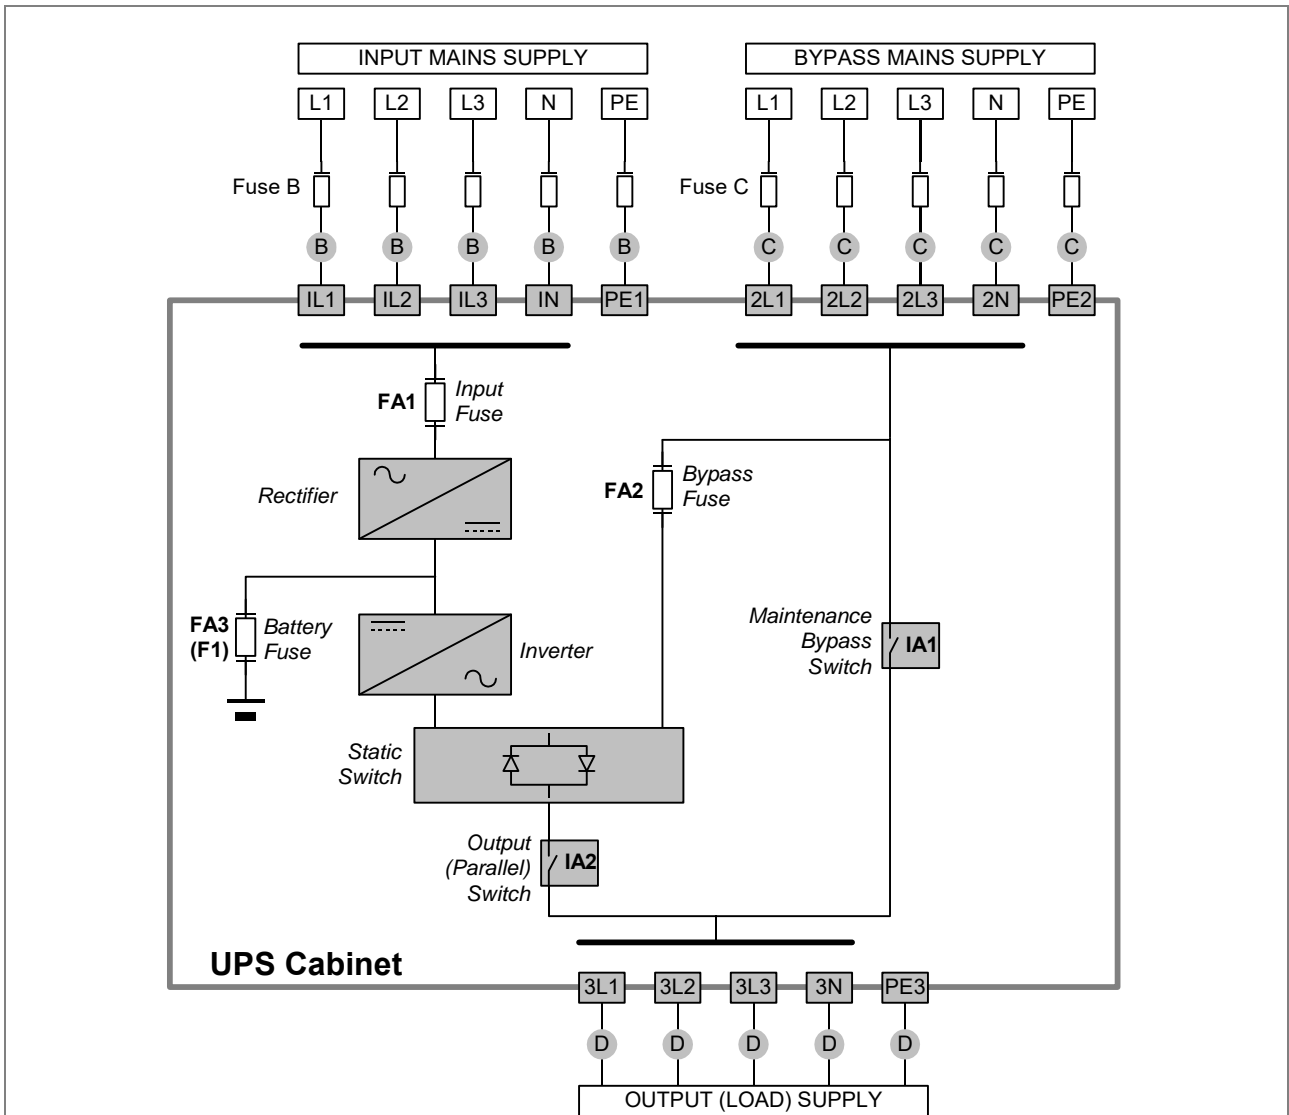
INPUT MAINS SUPPLY

L1 L2 L3 N PE

Fuse B

B B B B B

IL1 IL2 IL3 IN PE1

BYPASS MAINS SUPPLY

L1 L2 L3 N PE

Fuse C

C C C C C

2L1 2L2 2L3 2N PE2

FA1 Input Fuse

Rectifier

FA2 Bypass Fuse

FA3 (F1) Battery Fuse

Inverter

Maintenance Bypass Switch IA1

Static Switch

Output (Parallel) Switch IA2

UPS Cabinet

3L1 3L2 3L3 3N PE3

D D D D D

OUTPUT (LOAD) SUPPLY